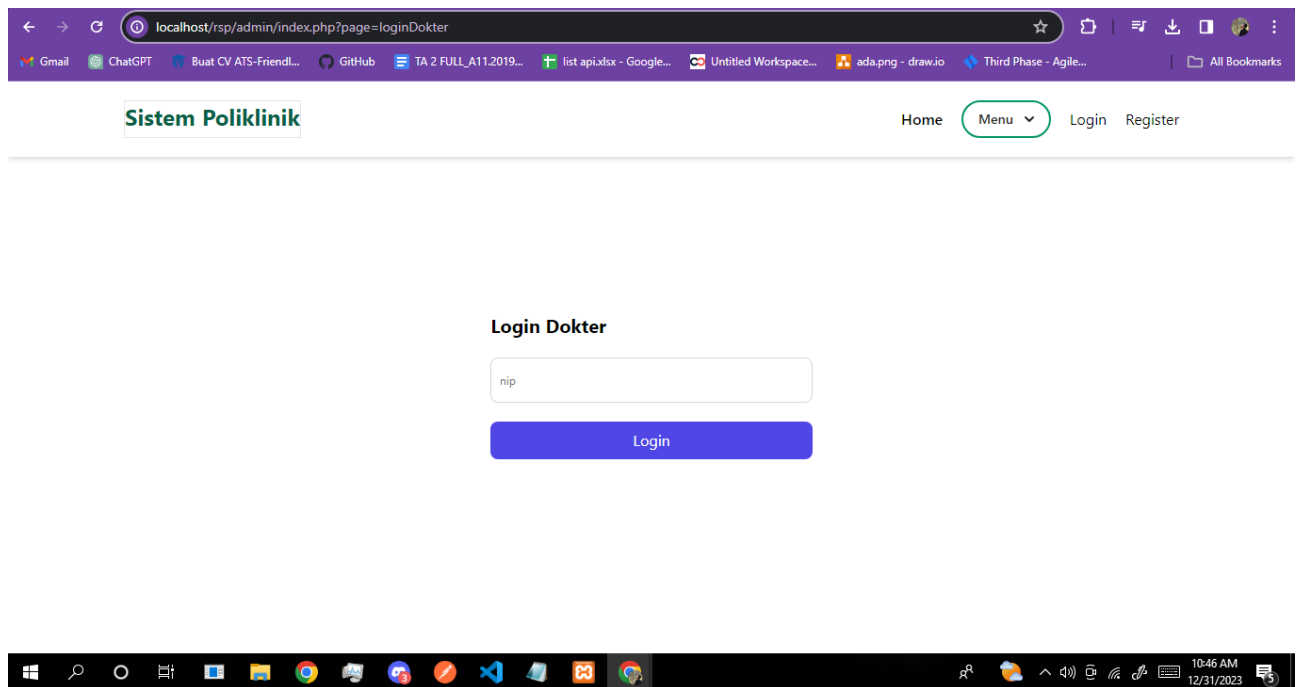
localhost/rsp/admin/index.php?page=loginDokter

Gmail ChatGPT Buat CV ATS-Friendl... GitHub TA 2 FULL_A11.2019... list api.xlsx - Google... Untitled Workspace... ada.png - draw.io Third Phase - Agile... All Bookmarks

Sistem Poliklinik

Home Menu Login Register

Login Dokter

nip

Login

10:46 AM
12/31/2023